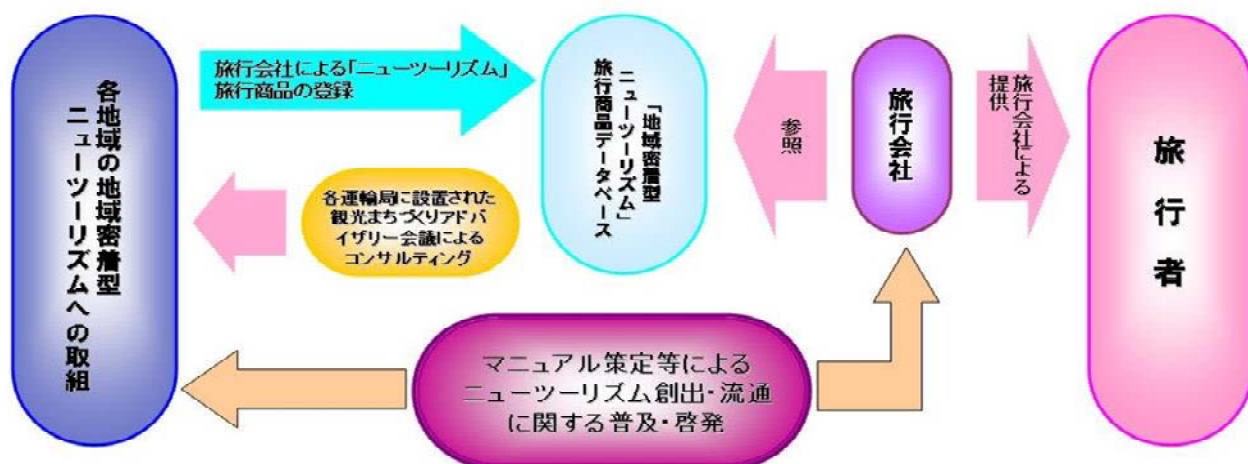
各地域の地域密着型ニューツーリズムへの取組

旅行会社による「ニューツーリズム」旅行商品の登録

「地域密着型ニューツーリズム」旅行商品データベース

各運輸局に設置された観光まちづくりアドバイザリー会議によるコンサルティング

参照

旅行会社

旅行会社による提供

旅行者

マニュアル策定等によるニューツーリズム創出・流通に関する普及・啓発